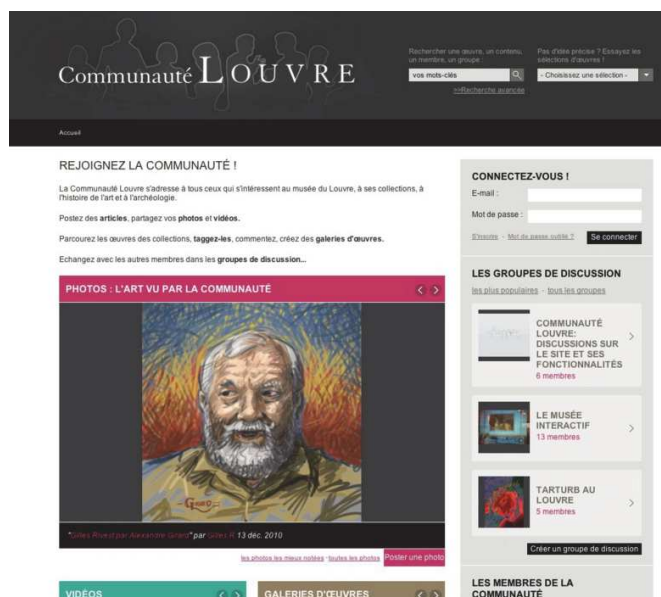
Communauté LOUVRE

Rechercher une œuvre, un contenu, un membre, un groupe :

vos mots-clés

>>Recherche avancée

Pas d'idée précise ? Essayez les sélections d'œuvres !

- Choisissez une sélection -

Accueil

REJOIGNEZ LA COMMUNAUTÉ !

La Communauté Louvre s'adresse à tous ceux qui s'intéressent au musée du Louvre, à ses collections, à l'histoire de l'art et à l'archéologie.

Postez des articles, partagez vos photos et vidéos.

Parcourez les œuvres des collections, taggez-les, commentez, créez des galeries d'œuvres.

Echangez avec les autres membres dans les groupes de discussion...

PHOTOS : L'ART VU PAR LA COMMUNAUTÉ

"Gilles Rivest par Alexandre Girard" par Gilles R 13 déc. 2010

les photos les mieux notées · toutes les photos

Poster une photo

VIDÉOS

GALERIES D'ŒUVRES

CONNECTEZ-VOUS !

E-mail :

Mot de passe :

S'inscrire · Mot de passe oublié ?

Se connecter

LES GROUPES DE DISCUSSION

les plus populaires · tous les groupes

COMMUNAUTÉ LOUVRE : DISCUSSIONS SUR LE SITE ET SES FONCTIONNALITÉS
6 membres

LE MUSÉE INTERACTIF
13 membres

TARTURB AU LOUVRE
5 membres

Créer un groupe de discussion

LES MEMBRES DE LA COMMUNAUTÉ